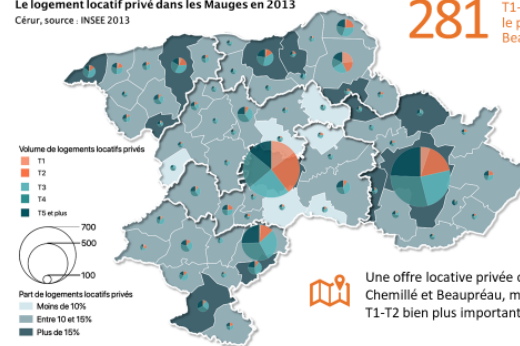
Le logement locatif privé dans les Mauges en 2013
Cérur, source : INSEE 2013

281
T1-
le p
Bea

Volume de logements locatifs privés
T1
T2
T3
T4
T5 et plus

700
500
100

Part de logements locatifs privés
Moins de 10%
Entre 10 et 15%
Plus de 15%

Une offre locative privée c
Chemillé et Beaupréau, m
T1-T2 bien plus important